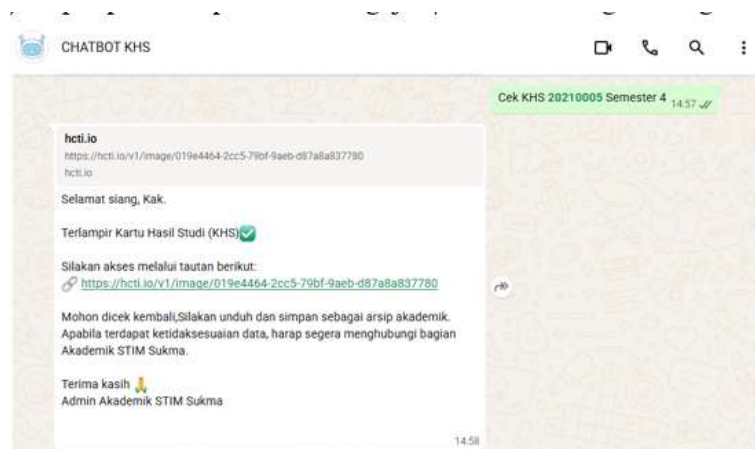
CHATBOT KHS

Cek KHS 20210005 Semester 4 14.57

hcti.io
https://hcti.io/v1/image/019e4464-2cc5-79bf-9aeb-d87a8a837780
hcti.io

Selamat siang, Kak.

Terlampir Kartu Hasil Studi (KHS)✅

Silakan akses melalui tautan berikut:
🔗 https://hcti.io/v1/image/019e4464-2cc5-79bf-9aeb-d87a8a837780

Mohon dicek kembali,Silakan unduh dan simpan sebagai arsip akademik. Apabila terdapat ketidaksesuaian data, harap segera menghubungi bagian Akademik STIM Sukma.

Terima kasih 🙏
Admin Akademik STIM Sukma

14.58